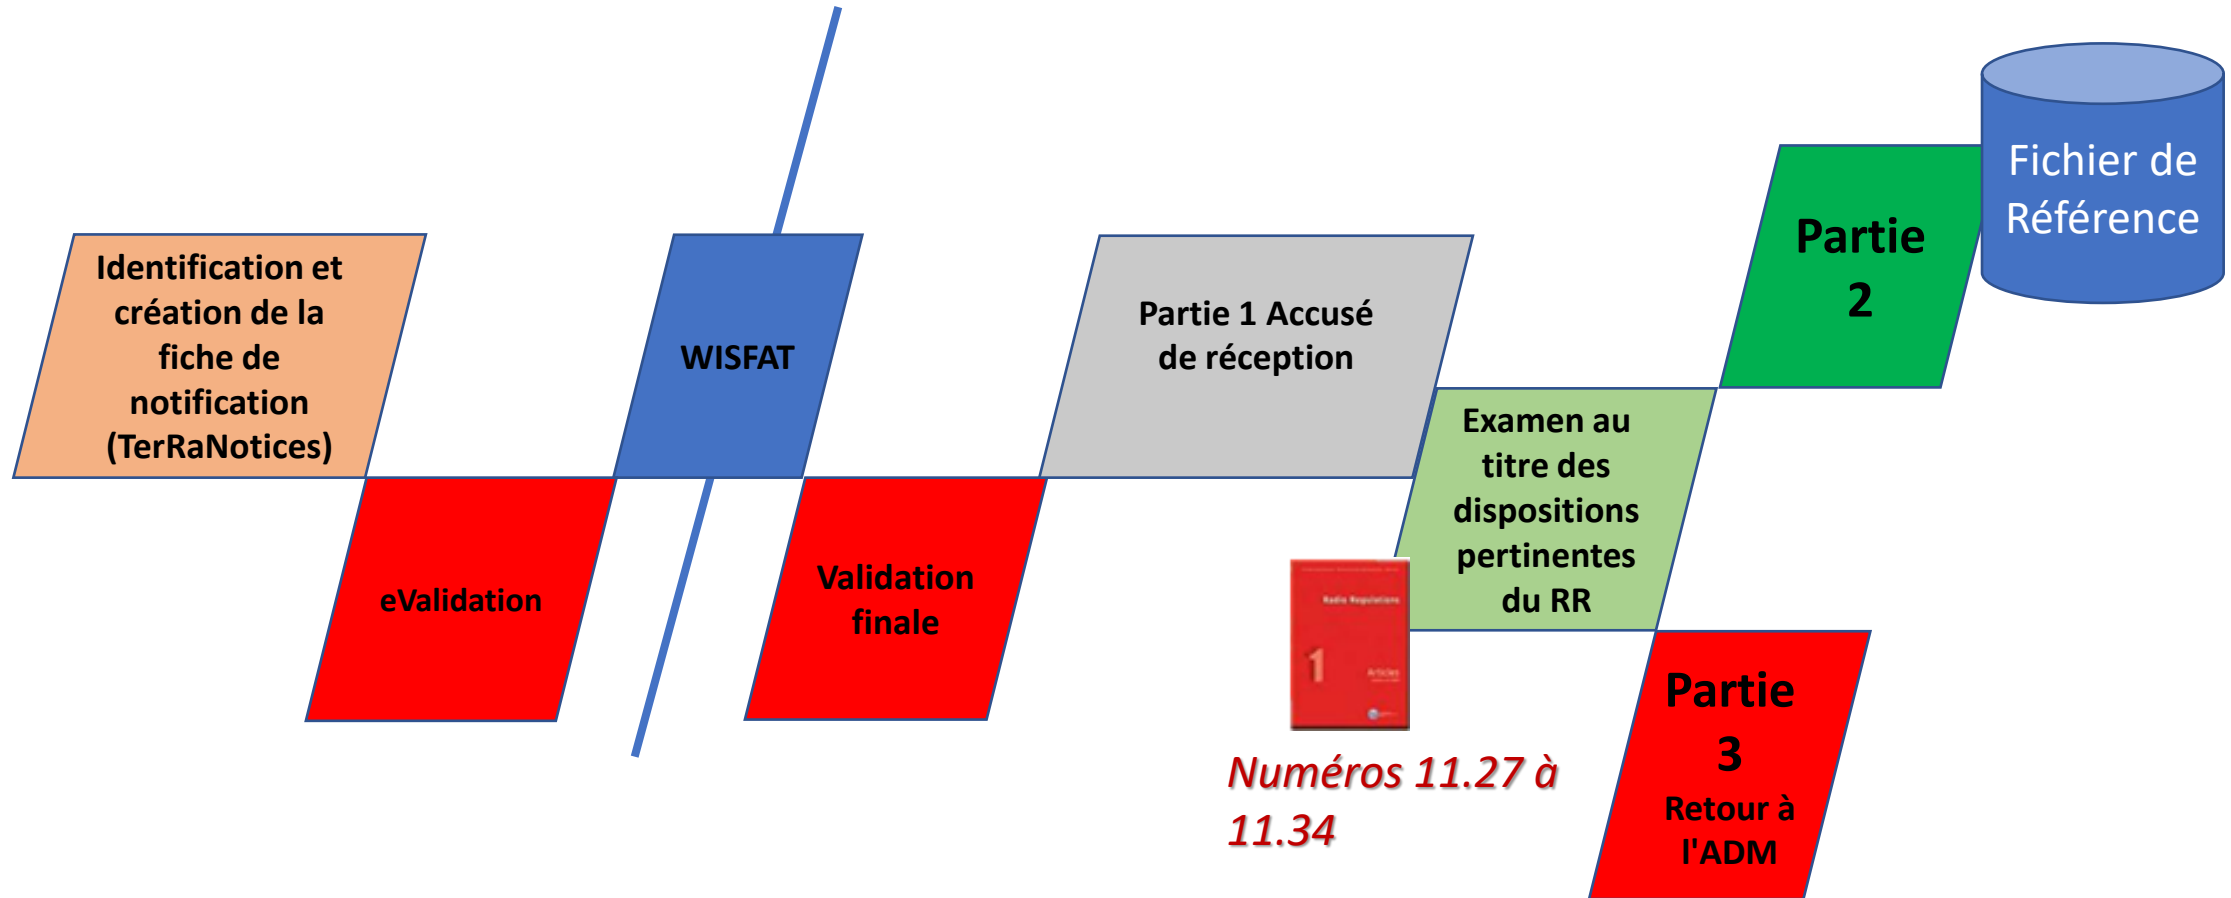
Identification et création de la fiche de notification (TerRaNotices)

eValidation

WISFAT

Validation finale

Partie 1 Accusé de réception

Examen au titre des dispositions pertinentes du RR

Radio Regulations

1

Articles

Numéros 11.27 à 11.34

Partie 2

Fichier de Référence

Partie 3

Retour à l'ADM